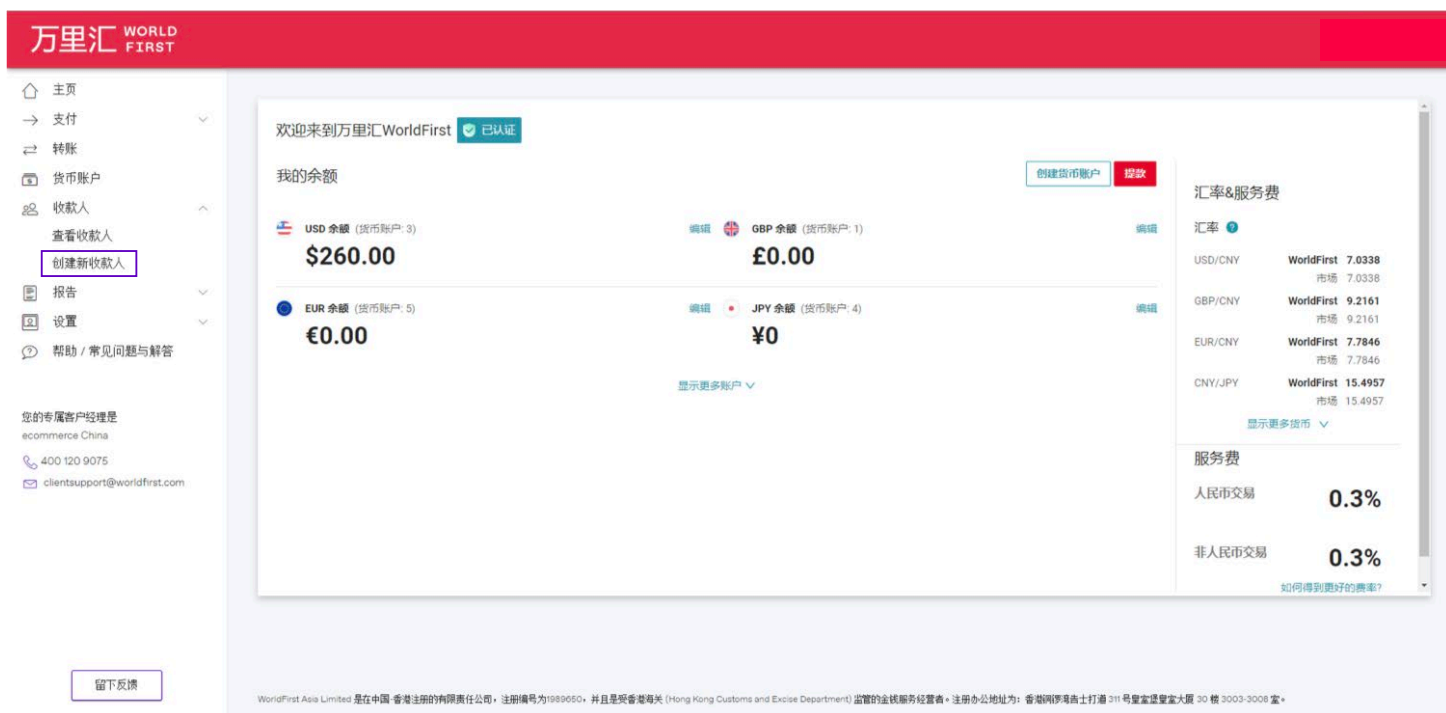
万里汇 WORLD FIRST

主页
支付
转账
货币账户
收款人
查看收款人
创建新收款人
报告
设置
帮助 / 常见问题与解答

您的专属客户经理是
ecommerce China
400 120 9075
clientsupport@worldfirst.com

留下反馈

欢迎来到万里汇WorldFirst 已认证

我的余额
创建货币账户 提款

USD 余额 (货币账户: 3) 编辑
$260.00

GBP 余额 (货币账户: 1) 编辑
£0.00

EUR 余额 (货币账户: 5) 编辑
€0.00

JPY 余额 (货币账户: 4) 编辑
¥0

显示更多账户

汇率&服务费
汇率

| | |
|---|---|
| USD/CNY | WorldFirst 7.0338 市场 7.0338 |
| GBP/CNY | WorldFirst 9.2161 市场 9.2161 |
| EUR/CNY | WorldFirst 7.7846 市场 7.7846 |
| CNY/JPY | WorldFirst 15.4957 市场 15.4957 |

显示更多货币

服务费
人民币交易 0.3%
非人民币交易 0.3%
如何得到更好的费率?

WorldFirst Asia Limited 是在中国-香港注册的有限责任公司，注册编号为1989650，并且是受香港海关 (Hong Kong Customs and Excise Department) 监管的金钱服务经营者。注册办公地址为：香港铜锣湾告士打道 311 号皇室堡皇室大厦 30 楼 3003-3008 室。